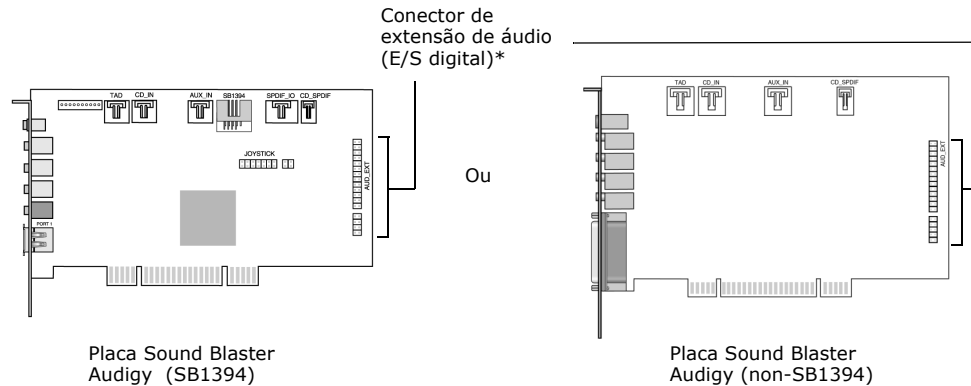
Conector de extensão de áudio (E/S digital)*

TAD CD_IN AUX_IN SB1394 SPDIF_IO CD_SPDIF

JOYSTICK

AUD_EXT

PORT 1

Ou

TAD CD_IN AUX_IN CD_SPDIF

AUD_EXT

Placa Sound Blaster Audigy (SB1394)

Placa Sound Blaster Audigy (non-SB1394)